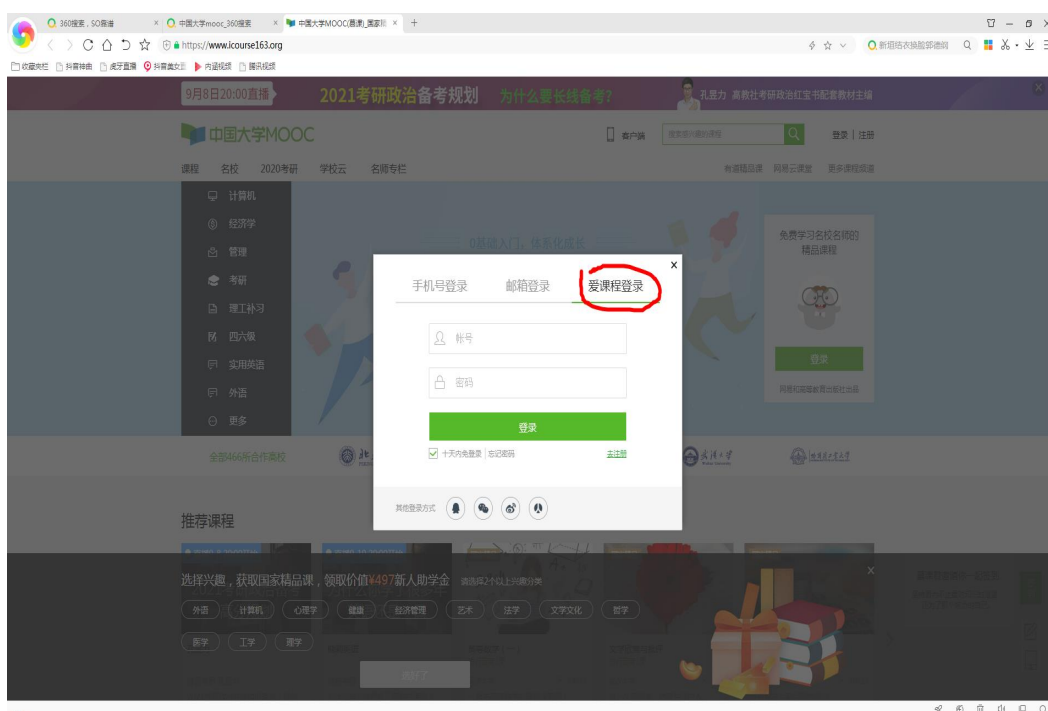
360搜索，SO靠谱 × 中国大学mooc_360搜索 × 中国大学MOOC(慕课)_国家精 × +

https://www.icourse163.org

新组结衣被踢爆德训

收藏夹栏 抖音神曲 虎牙直播 抖音美女主 内涵视频 腾讯视频

9月8日20:00直播 2021考研政治备考规划 为什么要长线备考？ 孔繁力 高教社考研政治红宝书配套教材主编

中国大学MOOC 客户端 搜索感兴趣的课程 登录 | 注册

课程 名校 2020考研 学校云 名师专栏 考前精品课 网易云课堂 更多课程频道

计算机
经济学
管理
考研
理工补习
四六级
实用英语
外语
更多

0基础入门，体系化成长

免费学习名校名师的精品课程

登录

网易和高等教育出版社出品

×

手机号登录 邮箱登录 爱课程登录

帐号

密码

登录

十天内免登录 | 忘记密码 去注册

其他登录方式

全部1466所合作高校

推荐课程

选择兴趣，获取国家精品课，领取价值¥497新人助学金 请选择2个以上兴趣分类

外语 计算机 心理学 健康 经济管理 艺术 法学 文学文化 哲学

医学 工学 理学

选好了